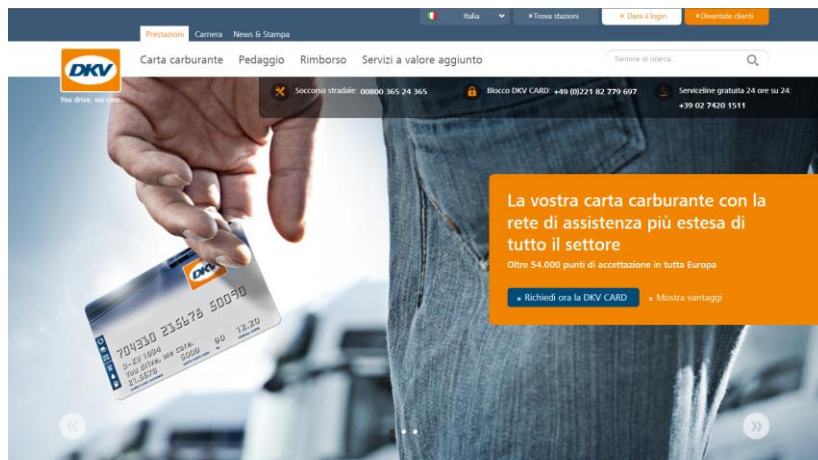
Italia
» Trova stazioni
» Darsi il login
» Diventate clienti

Prestazioni Carriera News & Stampa

DKV
You drive, we care.

Carta carburante Pedaggio Rimborso Servizi a valore aggiunto

Termine di ricerca...

Soccorso stradale: 00800 365 24 365
Blocco DKV CARD: +49 (0)221 82 779 697
Serviceline gratuita 24 ore su 24: +39 02 7420 1511

La vostra carta carburante con la rete di assistenza più estesa di tutto il settore
Oltre 54.000 punti di accettazione in tutta Europa

» Richiedi ora la DKV CARD
» Mostra vantaggi

DKV
704310 215678 50010
D-KV 1994
You drive, we care.
12.20